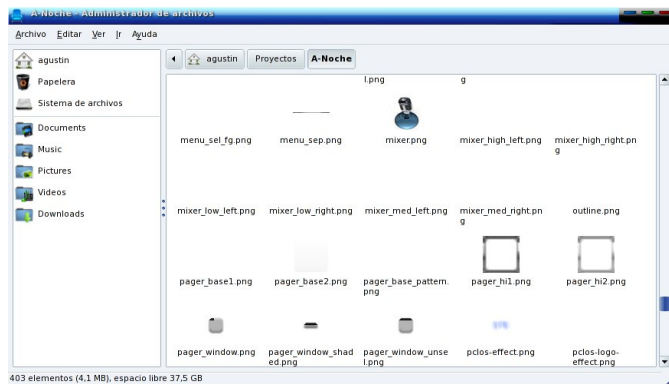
A-Noche - Administrador de archivos

Archivo Editar Ver Ir Ayuda

agustin
Papelera
Sistema de archivos
Documents
Music
Pictures
Videos
Downloads

agustin Proyectos A-Noche

l.png g

menu_sel_fg.png menu_sep.png mixer.png mixer_high_left.png mixer_high_right.png

mixer_low_left.png mixer_low_right.png mixer_med_left.png mixer_med_right.png outline.png

pager_base1.png pager_base2.png pager_base_pattern.png pager_hi1.png pager_hi2.png

pager_window.png pager_window_shaded.png pager_window_unsel.png pclos-effect.png pclos-logo-effect.png

403 elementos (4,1 MB), espacio libre 37,5 GB